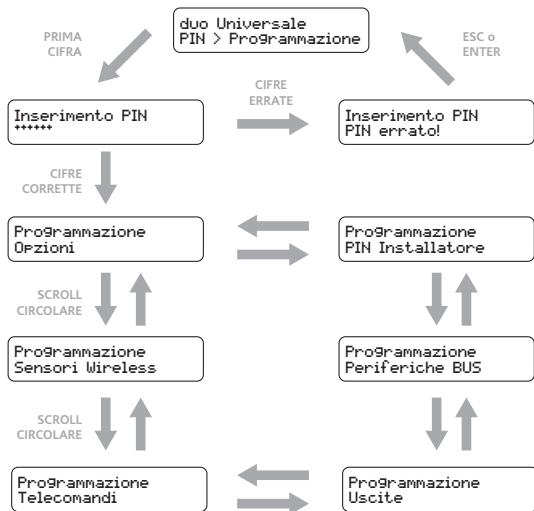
duo Universale
PIN > Programmazione

PRIMA CIFRA

ESC o ENTER

Inserimento PIN
******

CIFRE ERRATE

Inserimento PIN
PIN errato!

CIFRE CORRETTE

Programmazione
Opzioni

Programmazione
PIN Installatore

SCROLL CIRCOLARE

Programmazione
Sensori Wireless

Programmazione
Periferiche BUS

SCROLL CIRCOLARE

Programmazione
Telecomandi

Programmazione
Uscite